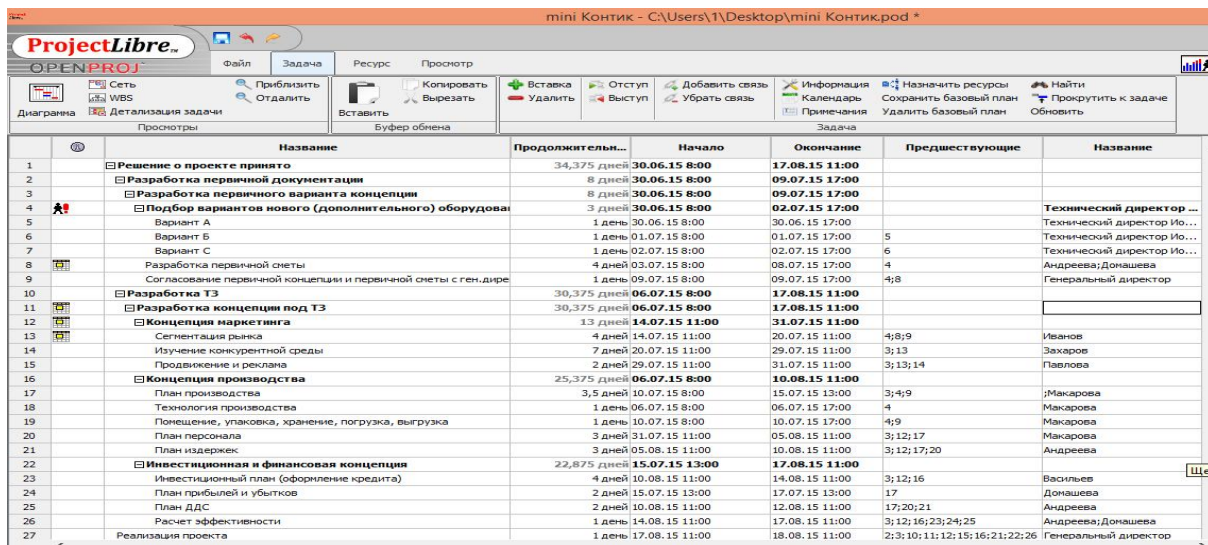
mini Контик - C:\Users\1\Desktop\mini Контик.pod *

ProjectLibre OPENPROJ

Файл | Задача | Ресурс | Просмотр

Диаграмма | Сеть | WBS | Детализация задачи | Приблизить | Отдалить
Просмотры

Вставить | Копировать | Вырезать
Буфер обмена

Вставка | Удалить | Отступ | Выступ | Добавить связь | Убрать связь | Информация | Календарь | Примечания | Назначить ресурсы | Сохранить базовый план | Удалить базовый план | Найти | Прокрутить к задаче | Обновить
Задача

| | | Название | Продолжительн... | Начало | Окончание | Предшествующие | Название |
|---|---|---|---|---|---|---|---|
| 1 | | ⊟Решение о проекте принято | 34,375 дней | 30.06.15 8:00 | 17.08.15 11:00 | | |
| 2 | | ⊟Разработка первичной документации | 8 дней | 30.06.15 8:00 | 09.07.15 17:00 | | |
| 3 | | ⊟Разработка первичного варианта концепции | 8 дней | 30.06.15 8:00 | 09.07.15 17:00 | | |
| 4 | | ⊟Подбор вариантов нового (дополнительного) оборудова | 3 дней | 30.06.15 8:00 | 02.07.15 17:00 | | Технический директор ... |
| 5 | | Вариант А | 1 день | 30.06.15 8:00 | 30.06.15 17:00 | | Технический директор Ио... |
| 6 | | Вариант Б | 1 день | 01.07.15 8:00 | 01.07.15 17:00 | 5 | Технический директор Ио... |
| 7 | | Вариант С | 1 день | 02.07.15 8:00 | 02.07.15 17:00 | 6 | Технический директор Ио... |
| 8 | | Разработка первичной сметы | 4 дней | 03.07.15 8:00 | 08.07.15 17:00 | 4 | Андреева;Домашева |
| 9 | | Согласование первичной концепции и первичной сметы с ген.дире | 1 день | 09.07.15 8:00 | 09.07.15 17:00 | 4;8 | Генеральный директор |
| 10 | | ⊟Разработка ТЗ | 30,375 дней | 06.07.15 8:00 | 17.08.15 11:00 | | |
| 11 | | ⊟Разработка концепции под ТЗ | 30,375 дней | 06.07.15 8:00 | 17.08.15 11:00 | | |
| 12 | | ⊟Концепция маркетинга | 13 дней | 14.07.15 11:00 | 31.07.15 11:00 | | |
| 13 | | Сегментация рынка | 4 дней | 14.07.15 11:00 | 20.07.15 11:00 | 4;8;9 | Иванов |
| 14 | | Изучение конкурентной среды | 7 дней | 20.07.15 11:00 | 29.07.15 11:00 | 3;13 | Захаров |
| 15 | | Продвижение и реклама | 2 дней | 29.07.15 11:00 | 31.07.15 11:00 | 3;13;14 | Павлова |
| 16 | | ⊟Концепция производства | 25,375 дней | 06.07.15 8:00 | 10.08.15 11:00 | | |
| 17 | | План производства | 3,5 дней | 10.07.15 8:00 | 15.07.15 13:00 | 3;4;9 | ;Макарова |
| 18 | | Технология производства | 1 день | 06.07.15 8:00 | 06.07.15 17:00 | 4 | Макарова |
| 19 | | Помещение, упаковка, хранение, погрузка, выгрузка | 1 день | 10.07.15 8:00 | 10.07.15 17:00 | 4;9 | Макарова |
| 20 | | План персонала | 3 дней | 31.07.15 11:00 | 05.08.15 11:00 | 3;12;17 | Макарова |
| 21 | | План издержек | 3 дней | 05.08.15 11:00 | 10.08.15 11:00 | 3;12;17;20 | Андреева |
| 22 | | ⊟Инвестиционная и финансовая концепция | 22,875 дней | 15.07.15 13:00 | 17.08.15 11:00 | | |
| 23 | | Инвестиционный план (оформление кредита) | 4 дней | 10.08.15 11:00 | 14.08.15 11:00 | 3;12;16 | Васильев |
| 24 | | План прибылей и убытков | 2 дней | 15.07.15 13:00 | 17.07.15 13:00 | 17 | Домашева |
| 25 | | План ДДС | 2 дней | 10.08.15 11:00 | 12.08.15 11:00 | 17;20;21 | Андреева |
| 26 | | Расчет эффективности | 1 день | 14.08.15 11:00 | 17.08.15 11:00 | 3;12;16;23;24;25 | Андреева;Домашева |
| 27 | | Реализация проекта | 1 день | 17.08.15 11:00 | 18.08.15 11:00 | 2;3;10;11;12;15;16;21;22;26 | Генеральный директор |

Ще